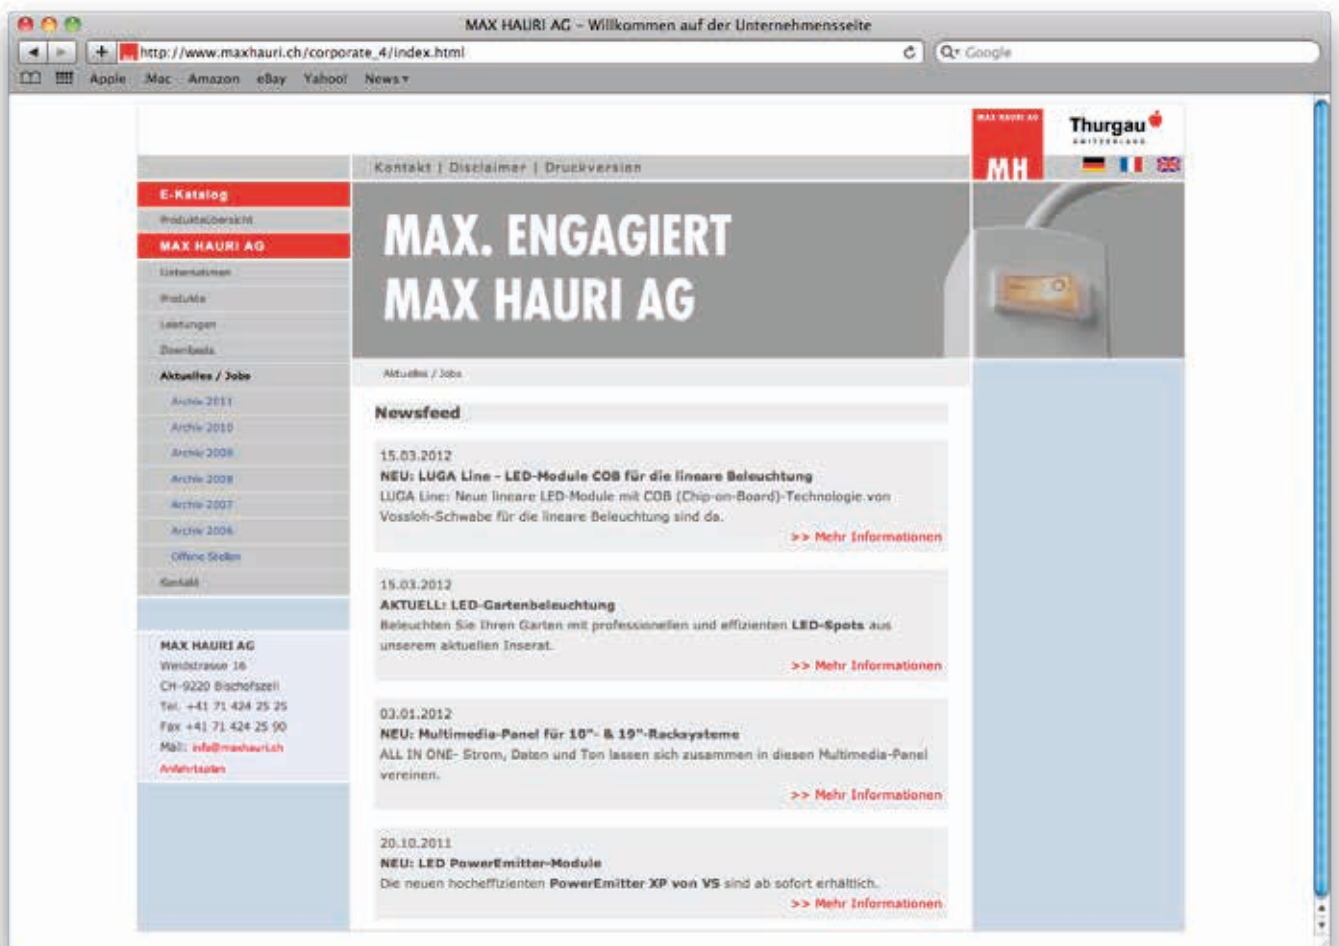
MAX HAURI AG - Willkommen auf der Unternehmensseite

http://www.maxhauri.ch/corporate_4/index.html

Google

Apple .Mac Amazon eBay Yahoo! News

MAX HAURI AG
MH

Thurgau
SWITZERLAND

Kontakt | Disclaimer | Druckversion

E-Katalog
Produktübersicht
MAX HAURI AG
Unternehmen
Produkte
Leistungen
Downloads
Aktuelles / Jobs
Archiv 2011
Archiv 2010
Archiv 2009
Archiv 2008
Archiv 2007
Archiv 2006
Offene Stellen
Kontakt

MAX HAURI AG
Weidstrasse 16
CH-9220 Bischofszell
Tel. +41 71 424 25 25
Fax +41 71 424 25 90
Mail: info@maxhauri.ch
Anfahrtsplan

MAX. ENGAGIERT
MAX HAURI AG

Aktuelles / Jobs

Newsfeed

15.03.2012
NEU: LUGA Line - LED-Module COB für die lineare Beleuchtung
LUGA Line: Neue lineare LED-Module mit COB (Chip-on-Board)-Technologie von Vossloh-Schwabe für die lineare Beleuchtung sind da.
>> Mehr Informationen

15.03.2012
AKTUELL: LED-Gartenbeleuchtung
Beleuchten Sie Ihren Garten mit professionellen und effizienten LED-Spots aus unserem aktuellen Inserat.
>> Mehr Informationen

03.01.2012
NEU: Multimedia-Panel für 10"- & 19"-Racksysteme
ALL IN ONE- Strom, Daten und Ton lassen sich zusammen in diesen Multimedia-Panel vereinen.
>> Mehr Informationen

20.10.2011
NEU: LED PowerEmitter-Module
Die neuen hocheffizienten PowerEmitter XP von VS sind ab sofort erhältlich.
>> Mehr Informationen